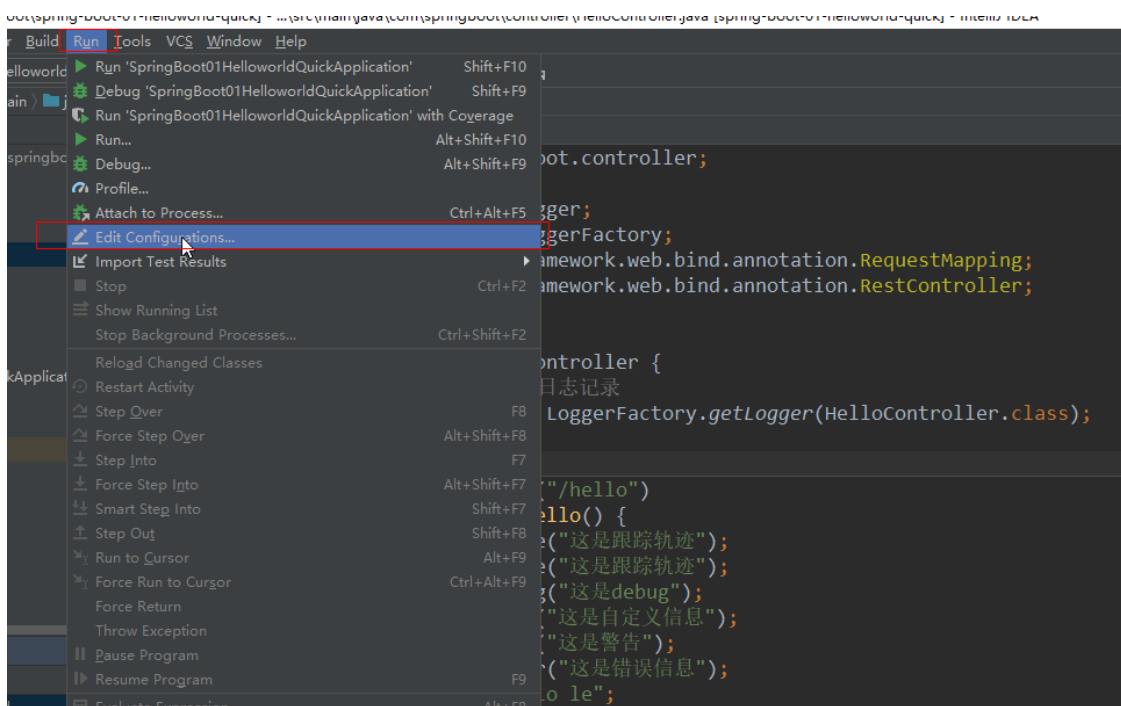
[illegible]spring-boot-01-helloworld-quick] - ...\src\main\java\com\springboot\controller\HelloController.java [spring-boot-01-helloworld-quick] - IntelliJ IDEA

Build Run Tools VCS Window Help

elloworld
ain 〉 j
springbo
kApplicat

Run 'SpringBoot01HelloworldQuickApplication' Shift+F10
Debug 'SpringBoot01HelloworldQuickApplication' Shift+F9
Run 'SpringBoot01HelloworldQuickApplication' with Coverage
Run... Alt+Shift+F10
Debug... Alt+Shift+F9
Profile...
Attach to Process... Ctrl+Alt+F5
Edit Configurations...
Import Test Results
Stop Ctrl+F2
Show Running List
Stop Background Processes... Ctrl+Shift+F2
Reload Changed Classes
Restart Activity
Step Over F8
Force Step Over Alt+Shift+F8
Step Into F7
Force Step Into Alt+Shift+F7
Smart Step Into Shift+F7
Step Out Shift+F8
Run to Cursor Alt+F9
Force Run to Cursor Ctrl+Alt+F9
Force Return
Throw Exception
Pause Program
Resume Program F9
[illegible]

oot.controller;

gger;
ggerFactory;
amework.web.bind.annotation.RequestMapping;
amework.web.bind.annotation.RestController;

ontroller {
日志记录
LoggerFactory.getLogger(HelloController.class);

("/hello")
ello() {
e("这是跟踪轨迹");
e("这是跟踪轨迹");
g("这是debug");
("这是自定义信息");
("这是警告");
r("这是错误信息");
lo le";